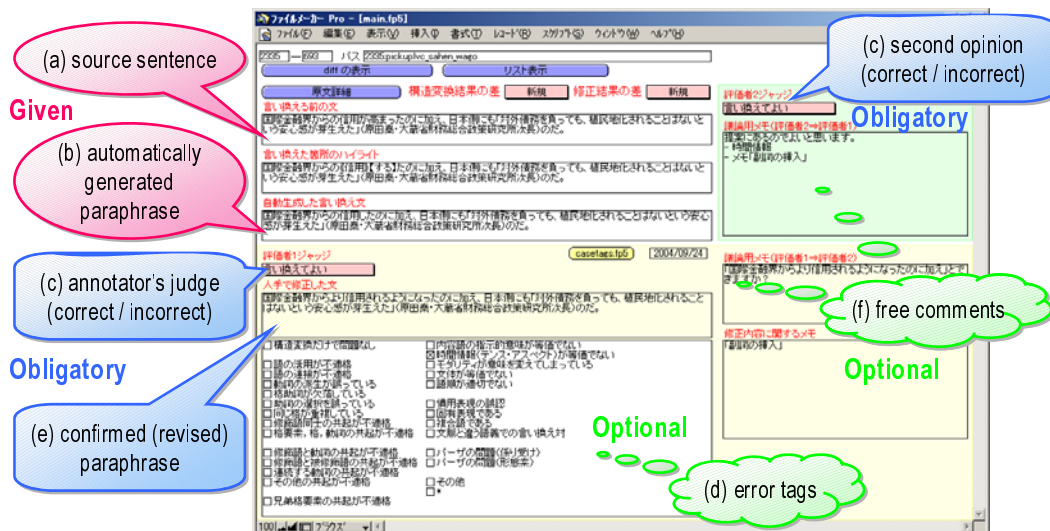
ファイルメーカー Pro - [main.fp5]

ファイル(F) 編集(E) 表示(V) 挿入(I) 書式(T) レコード(R) スクリプト(S) ウィンドウ(W) ヘルプ(H)

2335 — 993 パス 2335:pickup\vc_sahen_wago

diff の表示

リスト表示

原文詳細

構造変換結果の差 新規 修正結果の差 新規

(a) source sentence

Given

言い換える前の文

国際金融界からの信用が高まったのに加え、日本側にも「対外債務を負っても、植民地化されることはないという安心感が芽生えた」(原田泰・大蔵省財政金融研究所次長)のだ。

(b) automatically generated paraphrase

言い換えた箇所のハイライト

国際金融界からの信用【する】たのに加え、日本側にも「対外債務を負っても、植民地化されることはないという安心感が芽生えた」(原田泰・大蔵省財政金融研究所次長)のだ。

自動生成した言い換え文

国際金融界からの信用したのに加え、日本側にも「対外債務を負っても、植民地化されることはないという安心感が芽生えた」(原田泰・大蔵省財政金融研究所次長)のだ。

(c) annotator's judge (correct / incorrect)

評価者1ジャッジ

言い換えてよい

casetags.fp5 2004/09/24

人手で修正した文

国際金融界からより信用されるようになったのに加え、日本側にも「対外債務を負っても、植民地化されることはないという安心感が芽生えた」(原田泰・大蔵省財政金融研究所次長)のだ。

Obligatory

(e) confirmed (revised) paraphrase

構造変換だけで問題なし
語の活用が不適格
語の連接が不適格
動詞の派生が誤っている
格助詞が欠落している
動詞の選択を誤っている
同じ格が重複している
修飾語同士の共起が不適格
格要素、格、動詞の共起が不適格

修飾語と動詞の共起が不適格
修飾語と被修飾語の共起が不適格
連接する動詞の共起が不適格
その他の共起が不適格

兄弟格要素の共起が不適格

内容語の指示的意味が等価でない
時間情報(テンス・アスペクト)が等価でない
モダリティが意味を変えてしまっている
文体が等価でない
語順が適切でない

慣用表現の誤認
固有表現である
複合語である
文脈に適う語義での言い換え対

パーザの問題(係り受け)
パーザの問題(形態素)

その他

Optional

(d) error tags

(c) second opinion (correct / incorrect)

評価者2ジャッジ

言い換えてよい

Obligatory

議論用メモ(評価者2→評価者1)

理由にあるのでよいと思います。
- 時間情報
- メモ「副詞の挿入」

議論用メモ(評価者1→評価者2)

「国際金融界からより信用されるようになったのに加え」とできますか?

(f) free comments

修正内容に関するメモ

「副詞の挿入」

Optional

100 ブラウズ